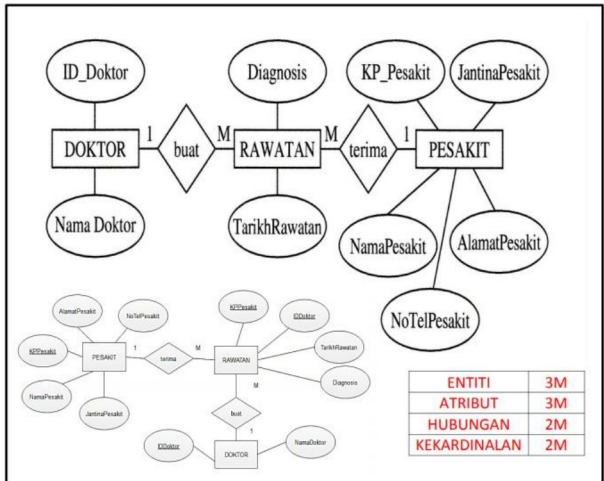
ID_Doktor

Diagnosis

KP_Pesakit

JantinaPesakit

DOKTOR

1

buat

M

RAWATAN

M

terima

1

PESAKIT

Nama Doktor

TarikhRawatan

NamaPesakit

AlamatPesakit

NoTelPesakit

AlamatPesakit

NoTelPesakit

KPPesakit

IDDoktor

KPPesakit

PESAKIT

1

terima

M

RAWATAN

TarikhRawatan

NamaPesakit

JantinaPesakit

M

Diagnosis

buat

1

IDDoktor

DOKTOR

NamaDoktor

| ENTITI | 3M |
|---|---|
| ATRIBUT | 3M |
| HUBUNGAN | 2M |
| KEKARDINALAN | 2M |